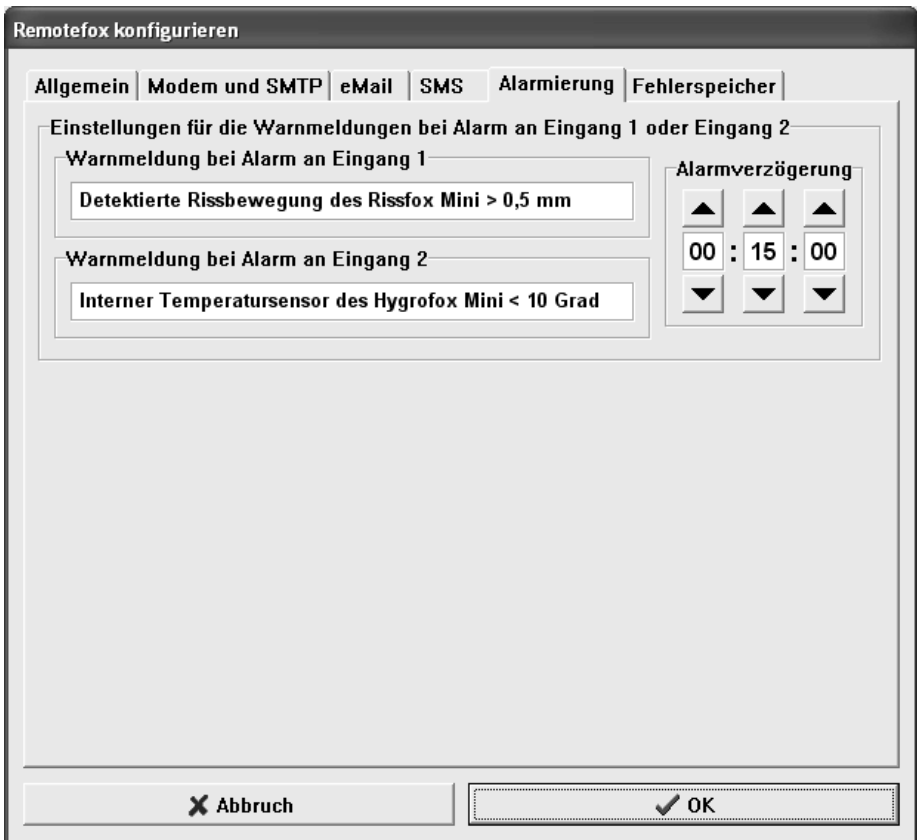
Remotefox konfigurieren

Allgemein | Modem und SMTP | eMail | SMS | Alarmierung | Fehlerspeicher

Einstellungen für die Warnmeldungen bei Alarm an Eingang 1 oder Eingang 2

Warnmeldung bei Alarm an Eingang 1

Detektierte Rissbewegung des Rissfox Mini > 0,5 mm

Warnmeldung bei Alarm an Eingang 2

Interner Temperatursensor des Hygrofox Mini < 10 Grad

Alarmverzögerung

00 : 15 : 00

Abbruch

OK